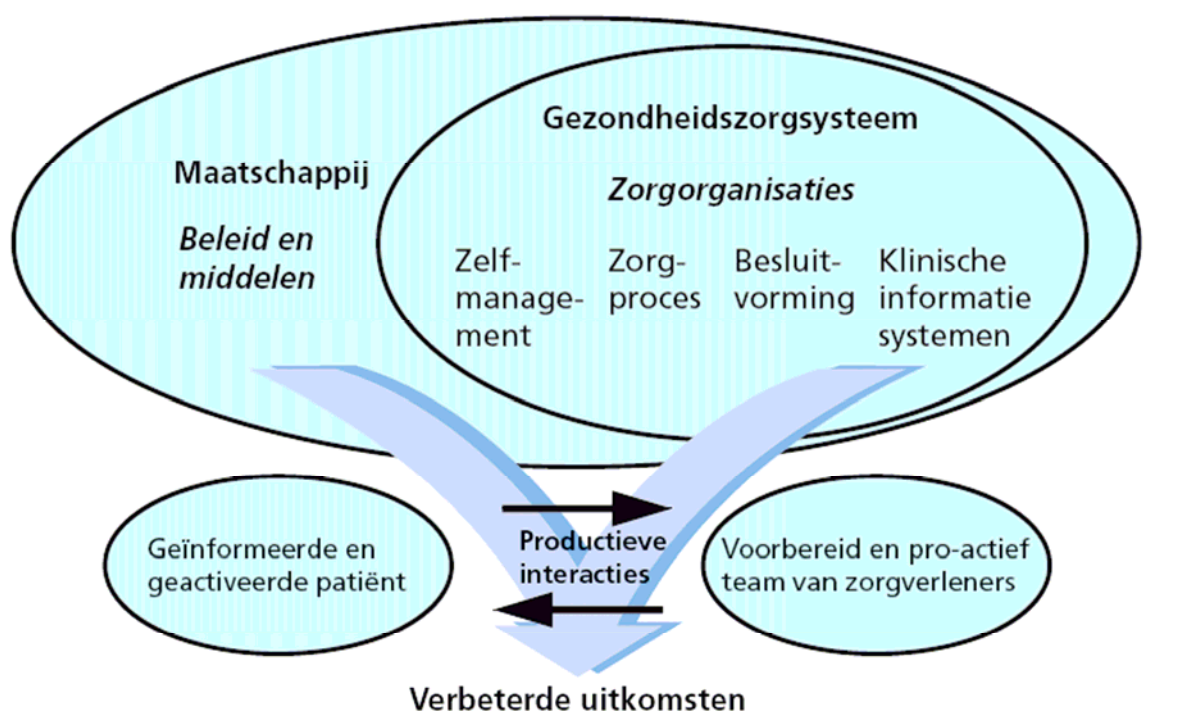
Gezondheidszorgsysteem

Maatschappij

Zorgorganisaties

Beleid en middelen

Zelfmanagement

Zorgproces

Besluitvorming

Klinische informatie systemen

Geïnformeerde en geactiveerde patiënt

Productieve interacties

Voorbereid en pro-actief team van zorgverleners

Verbeterde uitkomsten